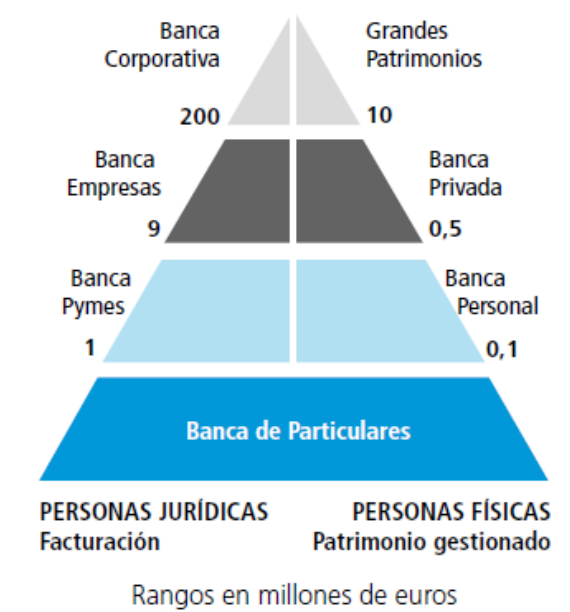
Banca Corporativa

200

Grandes Patrimonios

10

Banca Empresas

9

Banca Privada

0,5

Banca Pymes

1

Banca Personal

0,1

Banca de Particulares

PERSONAS JURÍDICAS
Facturación

PERSONAS FÍSICAS
Patrimonio gestionado

Rangos en millones de euros